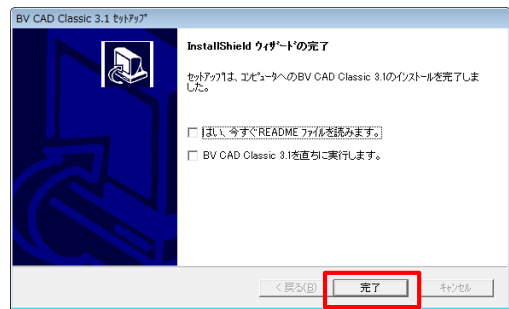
BV CAD Classic 3.1 ｾｯﾄｱｯﾌﾟ

InstallShield ｳｨｻﾞｰﾄﾞの完了

ｾｯﾄｱｯﾌﾟは、ｺﾝﾋﾟｭｰﾀへのBV CAD Classic 3.1のｲﾝｽﾄｰﾙを完了しました。

☐ はい、今すぐREADME ﾌｧｲﾙを読みます。

☐ BV CAD Classic 3.1を直ちに実行します。

< 戻る(B)

完了

ｷｬﾝｾﾙ